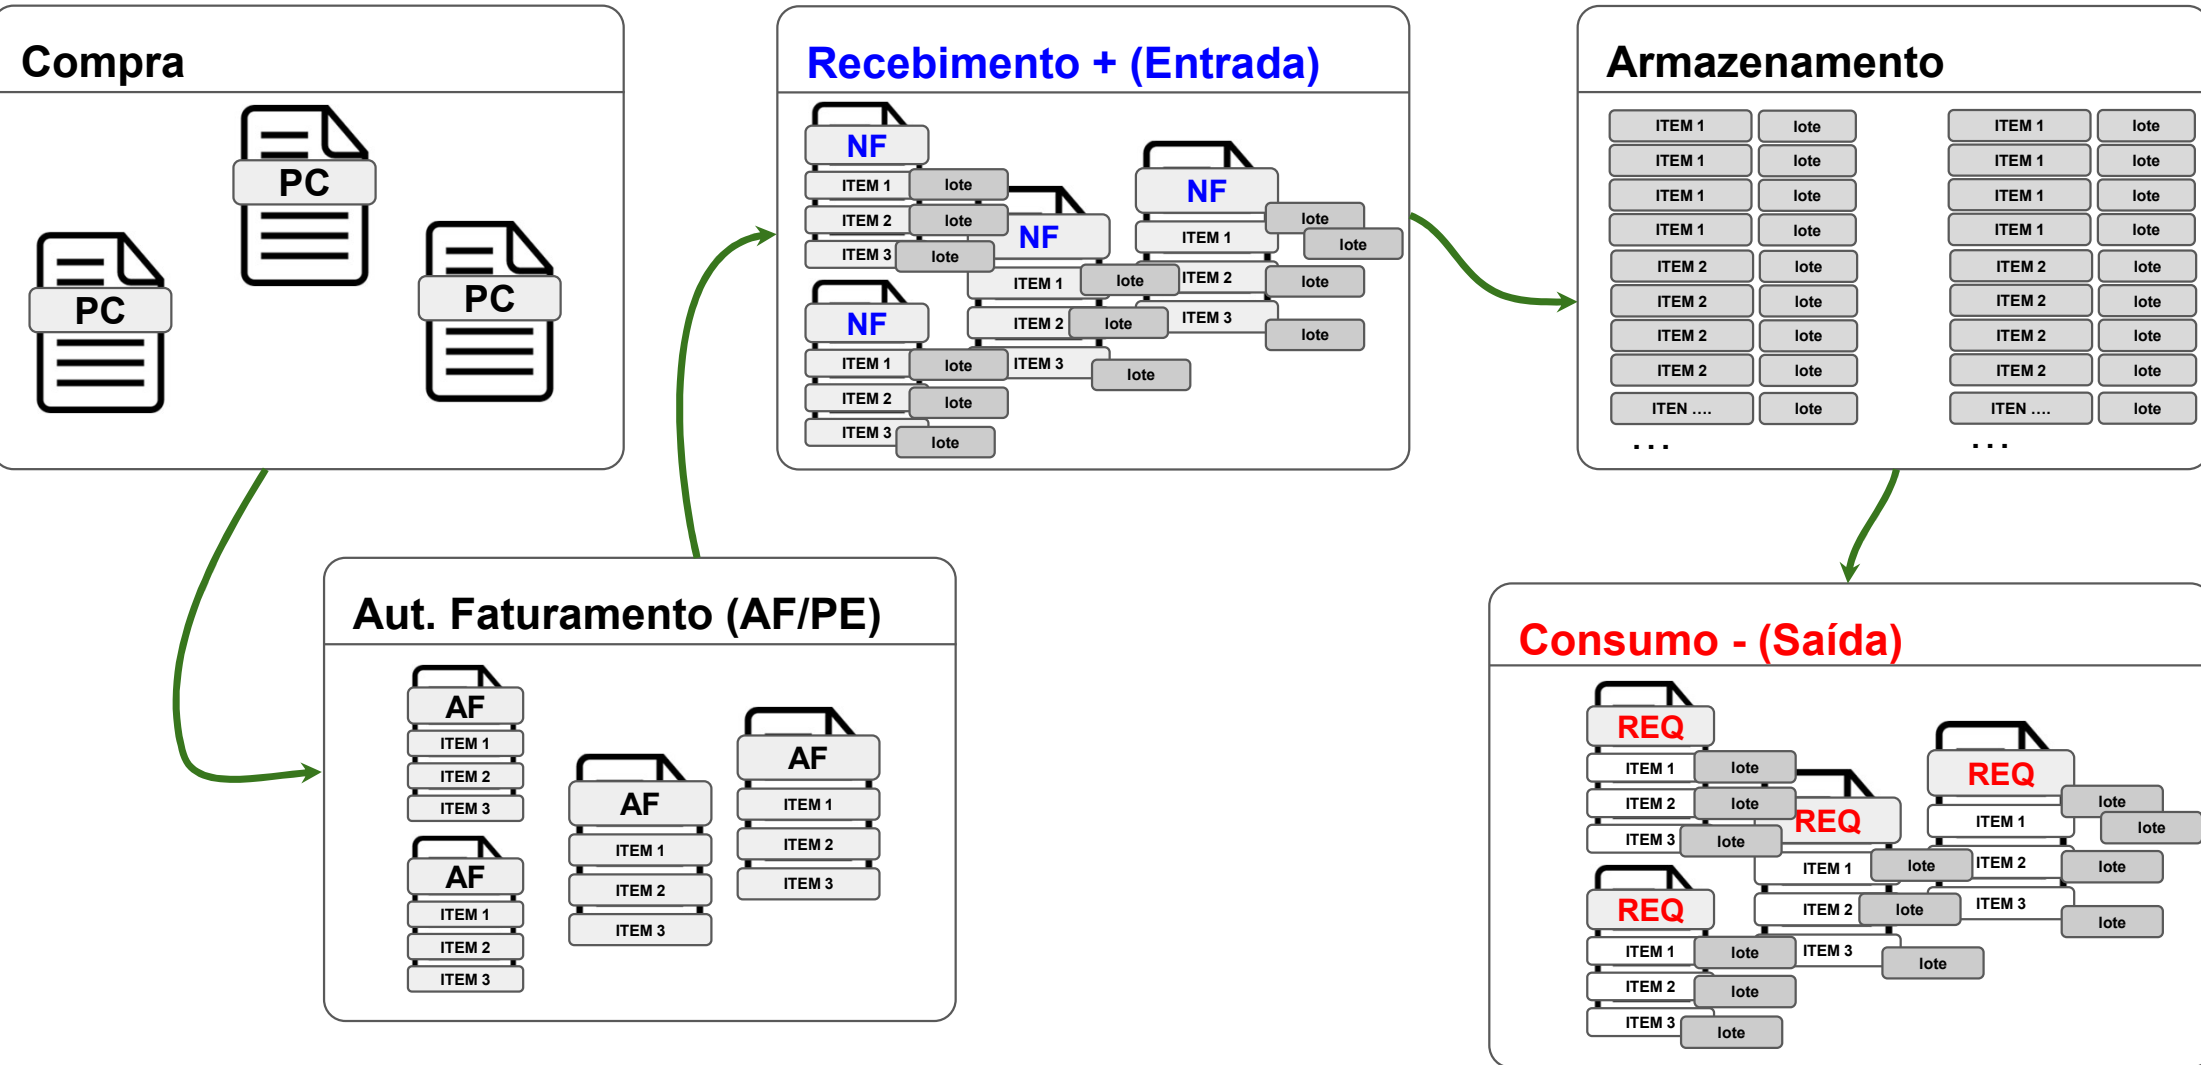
Compra

PC

PC

PC

Recebimento + (Entrada)

NF
ITEM 1 lote
ITEM 2 lote
ITEM 3 lote

NF
ITEM 1 lote
ITEM 2 lote
ITEM 3 lote

NF
ITEM 1 lote
ITEM 2 lote
ITEM 3 lote

NF
lote
ITEM 1 lote
ITEM 2 lote
ITEM 3 lote

Armazenamento

| ITEM 1 | lote |
|---|---|
| ITEM 1 | lote |
| ITEM 1 | lote |
| ITEM 1 | lote |
| ITEM 2 | lote |
| ITEM 2 | lote |
| ITEM 2 | lote |
| ITEM 2 | lote |
| ITEN .... | lote |

...

| ITEM 1 | lote |
|---|---|
| ITEM 1 | lote |
| ITEM 1 | lote |
| ITEM 1 | lote |
| ITEM 2 | lote |
| ITEM 2 | lote |
| ITEM 2 | lote |
| ITEM 2 | lote |
| ITEN .... | lote |

...

Aut. Faturamento (AF/PE)

AF
ITEM 1
ITEM 2
ITEM 3

AF
ITEM 1
ITEM 2
ITEM 3

AF
ITEM 1
ITEM 2
ITEM 3

AF
ITEM 1
ITEM 2
ITEM 3

Consumo - (Saída)

REQ
ITEM 1 lote
ITEM 2 lote
ITEM 3 lote

REQ
ITEM 1 lote
ITEM 2 lote
ITEM 3 lote

REQ
ITEM 1 lote
ITEM 2 lote
ITEM 3 lote

REQ
lote
ITEM 1 lote
ITEM 2 lote
ITEM 3 lote